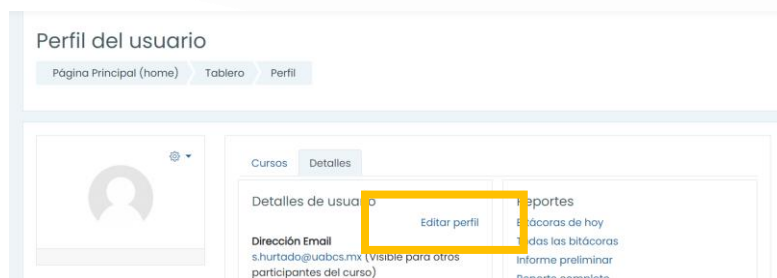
Perfil del usuario

Página Principal (home) Tablero Perfil

Cursos Detalles

Detalles de usuario

Editar perfil

Dirección Email
s.hurtado@uabcs.mx (Visible para otros participantes del curso)

Reportes
Bitácoras de hoy
Todas las bitácoras
Informe preliminar
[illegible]